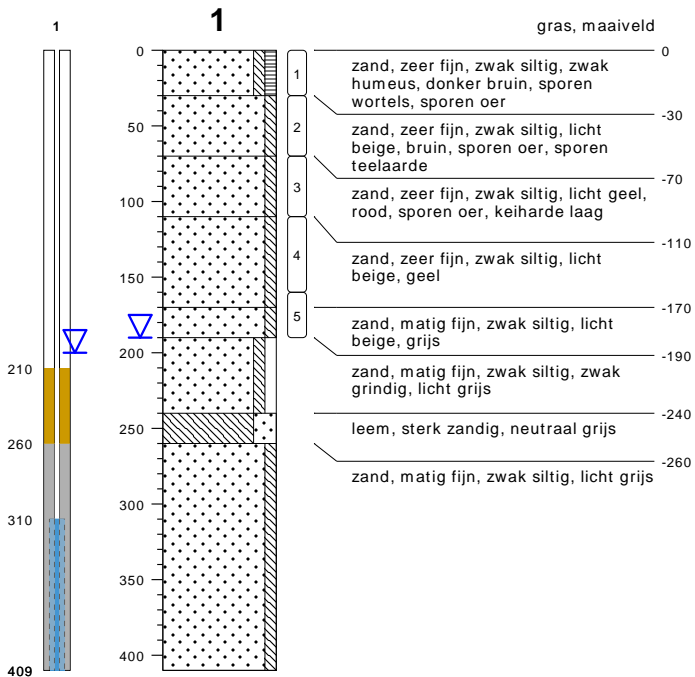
1

210
260
310
409

1

0
50
100
150
200
250
300
350
400

1
2
3
4
5

gras, maaiveld

0
zand, zeer fijn, zwak siltig, zwak humeus, donker bruin, sporen wortels, sporen oer

-30
zand, zeer fijn, zwak siltig, licht beige, bruin, sporen oer, sporen teelaarde

-70
zand, zeer fijn, zwak siltig, licht geel, rood, sporen oer, keiharde laag

-110
zand, zeer fijn, zwak siltig, licht beige, geel

-170
zand, matig fijn, zwak siltig, licht beige, grijs

-190
zand, matig fijn, zwak siltig, zwak grindig, licht grijs

-240
leem, sterk zandig, neutraal grijs

-260
zand, matig fijn, zwak siltig, licht grijs